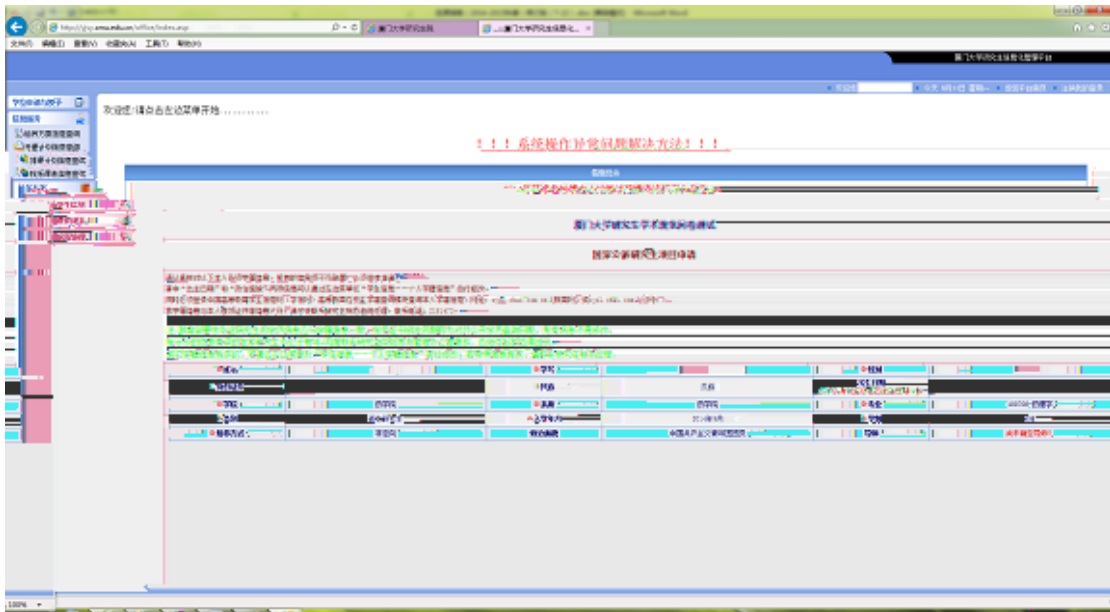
http://yjsxt.xmu.edu.cn/office/index.asp

厦门大学研究生院

厦门大学研究生信息化...

文件(F) 编辑(E) 查看(V) 收藏夹(A) 工具(T) 帮助(H)

厦门大学研究生信息化管理平台

欢迎您,请点击左边菜单开始.........

!!!系统操作异常问题解决方法!!!

厦门大学研究生学术新星评选通知

国家奖助研究生申请

姓名

学号

性别

民族

政治面貌

中国共产主义青年团团员

100%